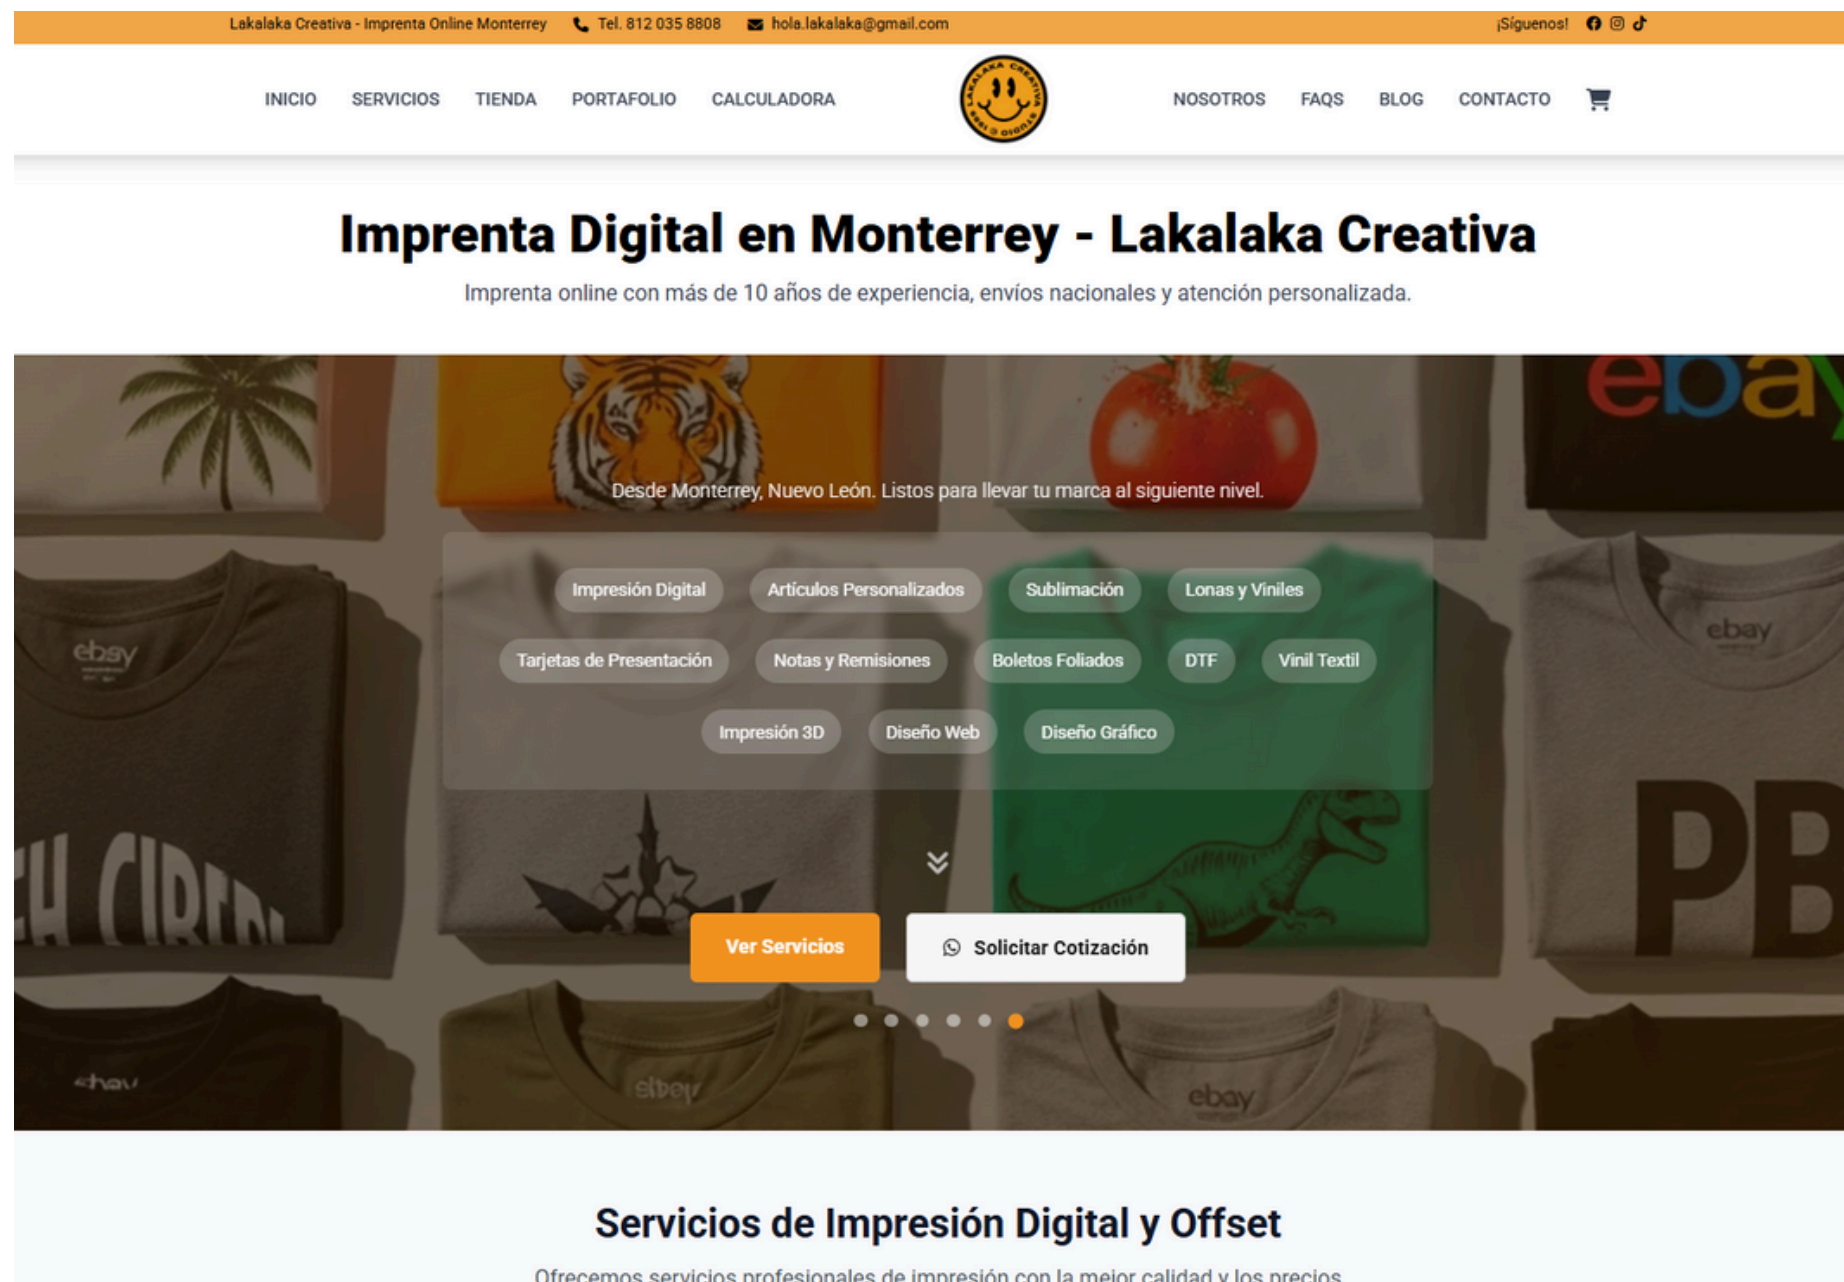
Lakalaka Creativa - Imprenta Online Monterrey Tel. 812 035 8808 hola.lakalaka@gmail.com ¡Síguenos!

INICIO SERVICIOS TIENDA PORTAFOLIO CALCULADORA NOSOTROS FAQS BLOG CONTACTO

LAKALAKA CREATIVA

# Imprenta Digital en Monterrey - Lakalaka Creativa

Imprenta online con más de 10 años de experiencia, envíos nacionales y atención personalizada.

Desde Monterrey, Nuevo León. Listos para llevar tu marca al siguiente nivel.

Impresión Digital Artículos Personalizados Sublimación Lonas y Viniles

Tarjetas de Presentación Notas y Remisiones Boletos Foliados DTF Vinil Textil

Impresión 3D Diseño Web Diseño Gráfico

Ver Servicios Solicitar Cotización

ebay

## Servicios de Impresión Digital y Offset

Ofrecemos servicios profesionales de impresión con la mejor calidad y los precios